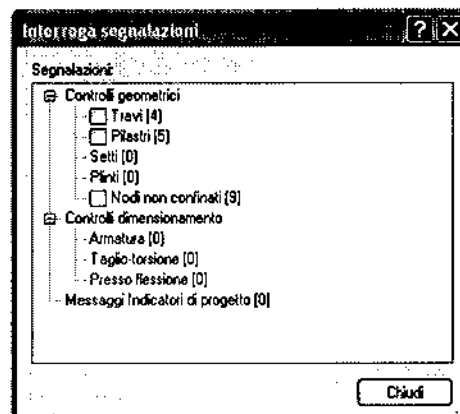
Interroga segnalazioni

Segnalazioni

Controlli geometrici
Travi [4]
Pilastri [5]
Setti [0]
Plinti [0]
Nodi non confinati [9]
Controlli dimensionamento
Armatura [0]
Taglio-torsione [0]
Presso flessione [0]
Messaggi Indicatori di progetto [0]

Chiudi